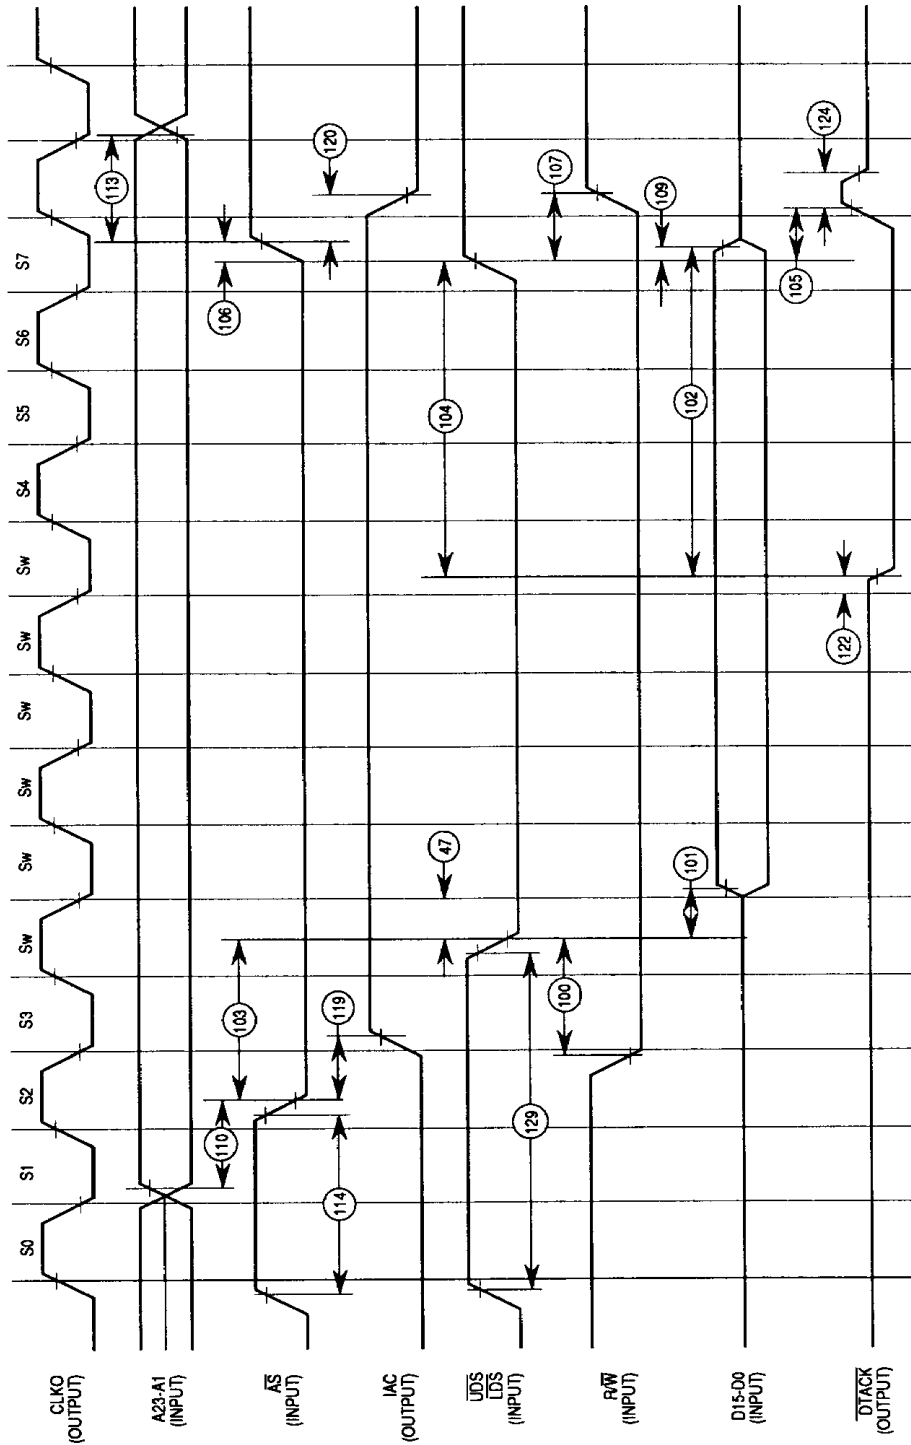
CLKO (OUTPUT)
A23-A1 (INPUT)
$\overline{AS}$ (INPUT)
IAC (OUTPUT)
$\overline{UDS}$ $\overline{LDS}$ (INPUT)
R/$\overline{W}$ (INPUT)
D15-D0 (INPUT)
$\overline{DTACK}$ (OUTPUT)

S0
S1
S2
S3
Sw
Sw
Sw
Sw
Sw
Sw
S4
S5
S6
S7

114
110
103
119
129
100
47
101
122
104
102
106
105
109
107
113
120
124